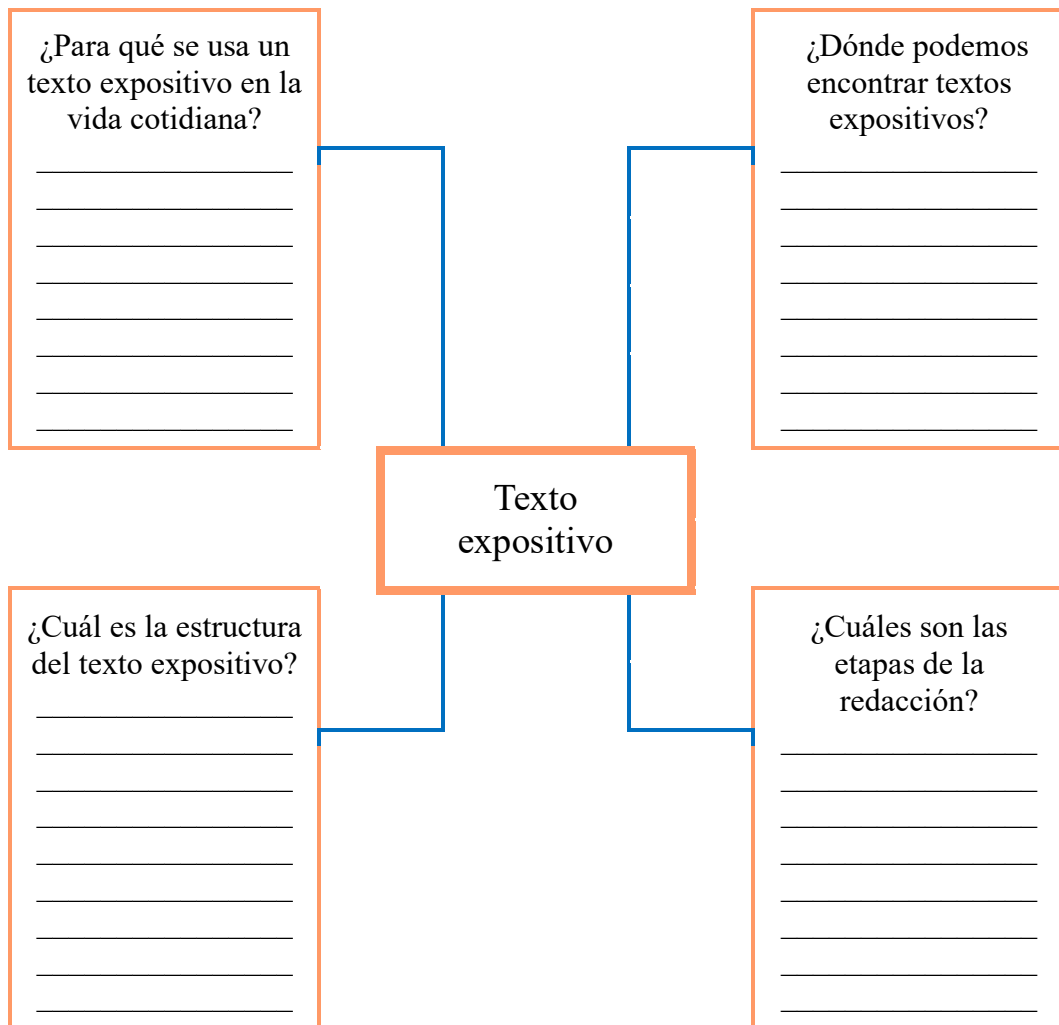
¿Para qué se usa un texto expositivo en la vida cotidiana?

¿Dónde podemos encontrar textos expositivos?

Texto expositivo

¿Cuál es la estructura del texto expositivo?

¿Cuáles son las etapas de la redacción?